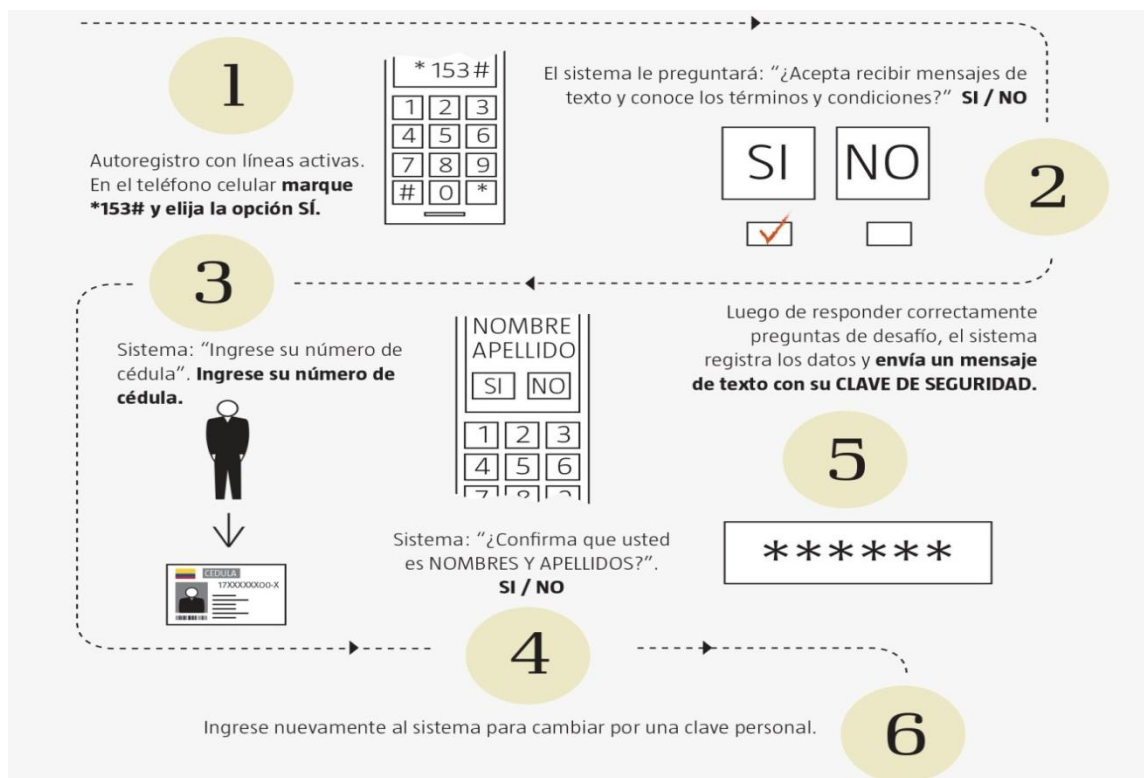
1

*153#

1 2 3
4 5 6
7 8 9
# 0 *

Autoregistro con líneas activas. En el teléfono celular **marque *153# y elija la opción SÍ.**

El sistema le preguntará: "¿Acepta recibir mensajes de texto y conoce los términos y condiciones?" **SI / NO**

SI NO

2

3

Sistema: "Ingrese su número de cédula". **Ingrese su número de cédula.**

CÉDULA
17XXXXXXX00-X

NOMBRE
APELLIDO
SI NO

1 2 3
4 5 6
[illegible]

Sistema: "¿Confirma que usted es NOMBRES Y APELLIDOS?". **SI / NO**

4

Luego de responder correctamente preguntas de desafío, el sistema registra los datos y **envía un mensaje de texto con su CLAVE DE SEGURIDAD.**

5

******

Ingrese nuevamente al sistema para cambiar por una clave personal.

6